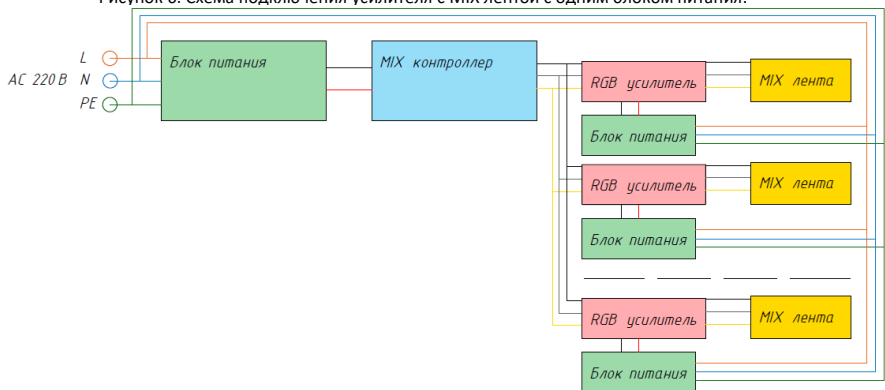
Рисунок 8. Схема подключения усилителя с MIX лентой с одним блоком питания.

L
AC 220 B N
PE

Блок питания

MIX контроллер

RGB усилитель

MIX лента

Блок питания

RGB усилитель

MIX лента

Блок питания

RGB усилитель

MIX лента

Блок питания